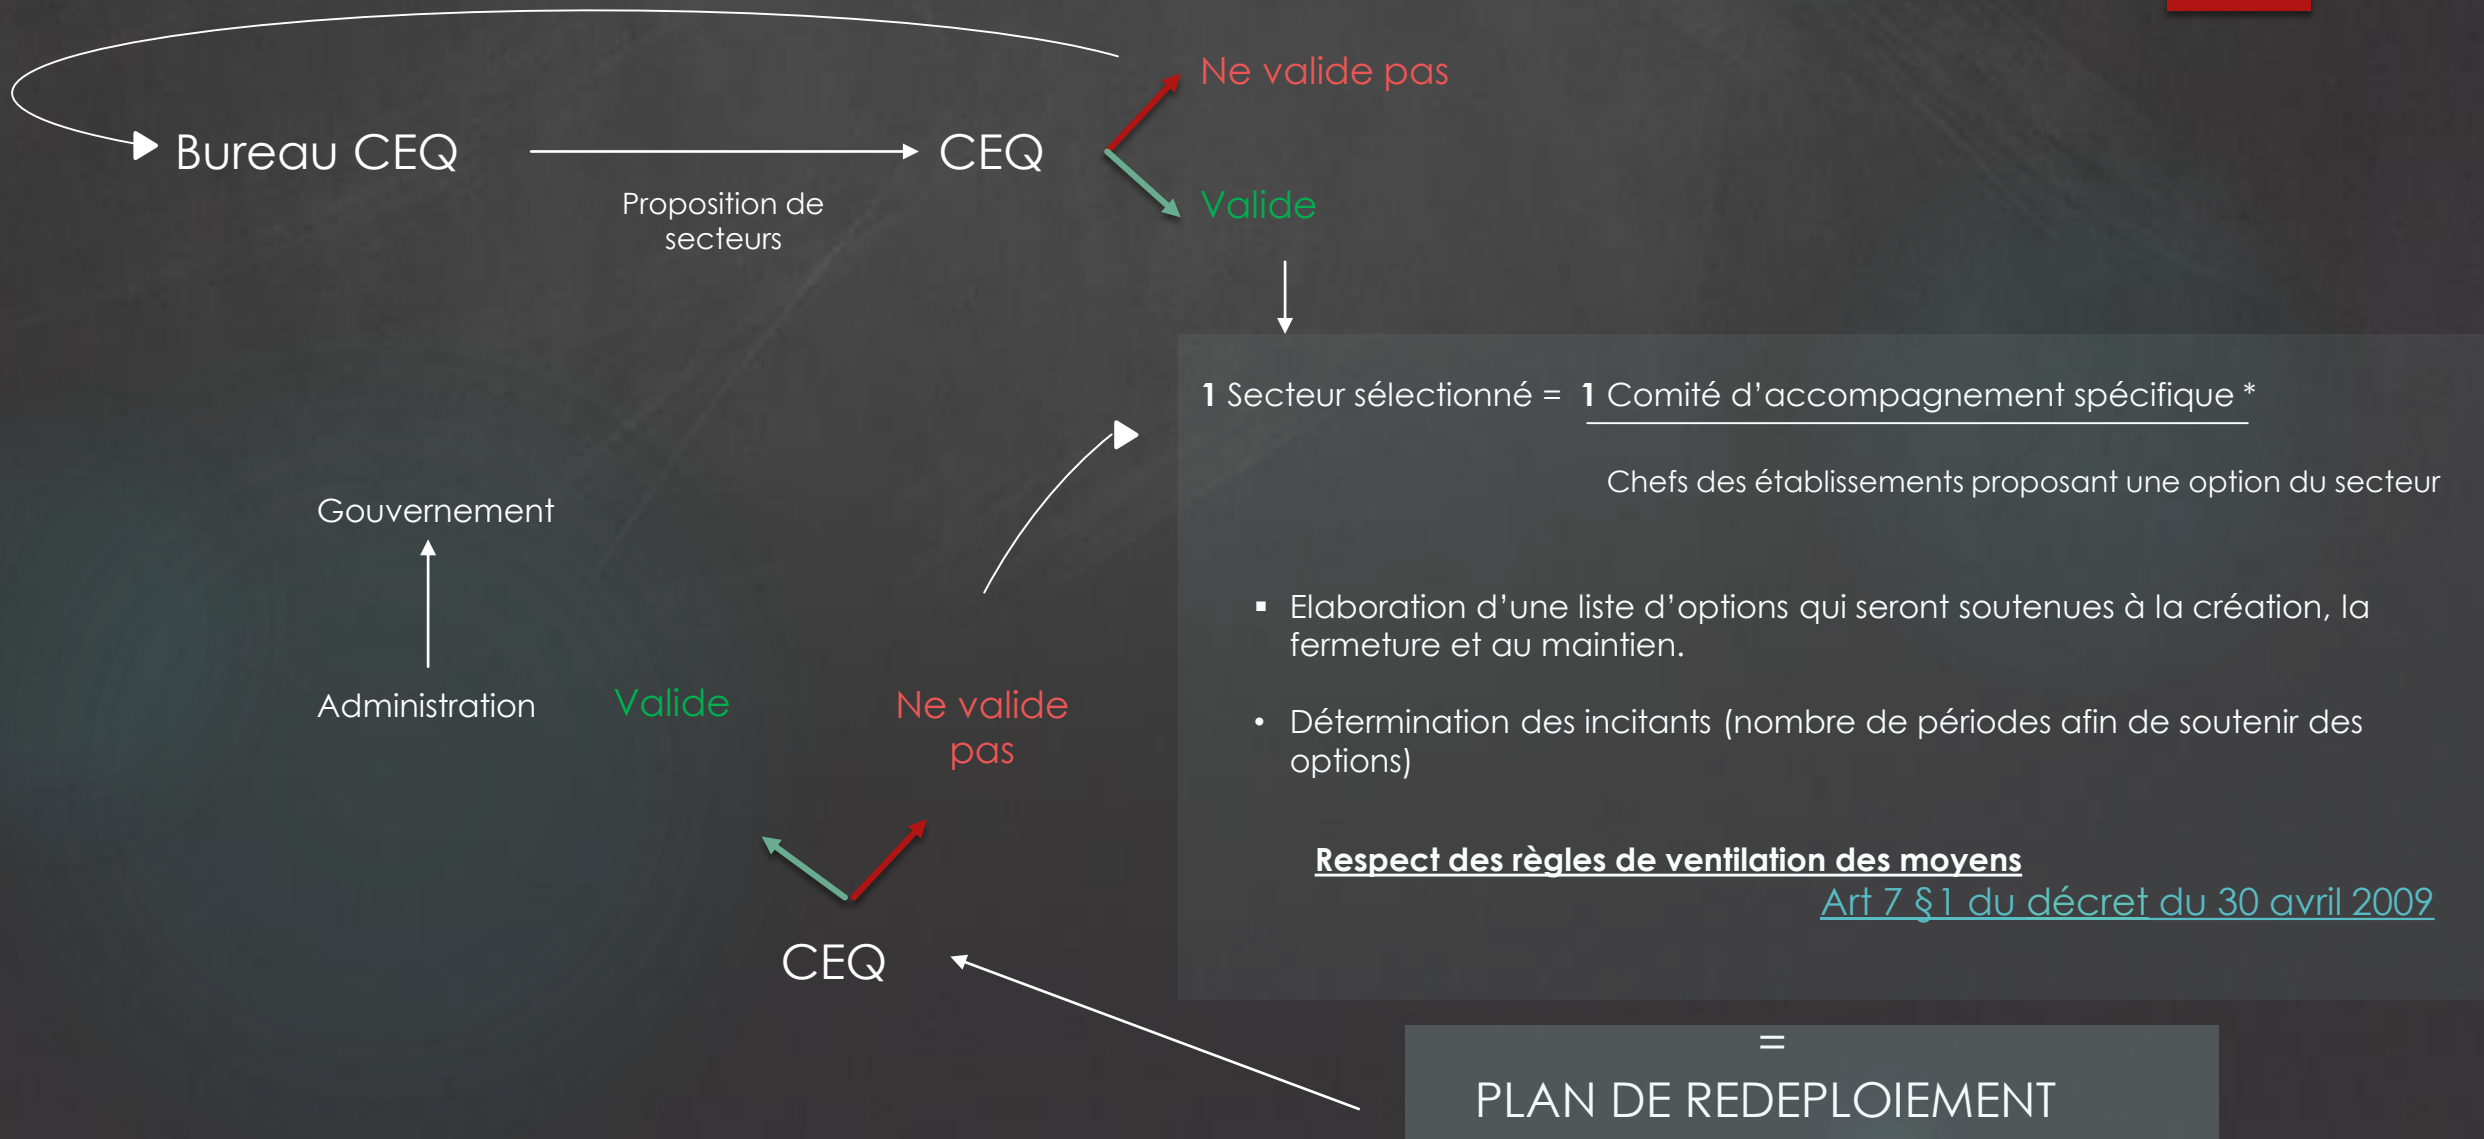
Bureau CEQ

CEQ

Proposition de secteurs

Ne valide pas

Valide

1 Secteur sélectionné = 1 Comité d'accompagnement spécifique *

Chefs des établissements proposant une option du secteur

▪ Elaboration d'une liste d'options qui seront soutenues à la création, la fermeture et au maintien.

• Détermination des incitants (nombre de périodes afin de soutenir des options)

Respect des règles de ventilation des moyens

Art 7 §1 du décret du 30 avril 2009

Gouvernement

Administration

Valide

Ne valide pas

CEQ

=

PLAN DE REDEPLOIEMENT